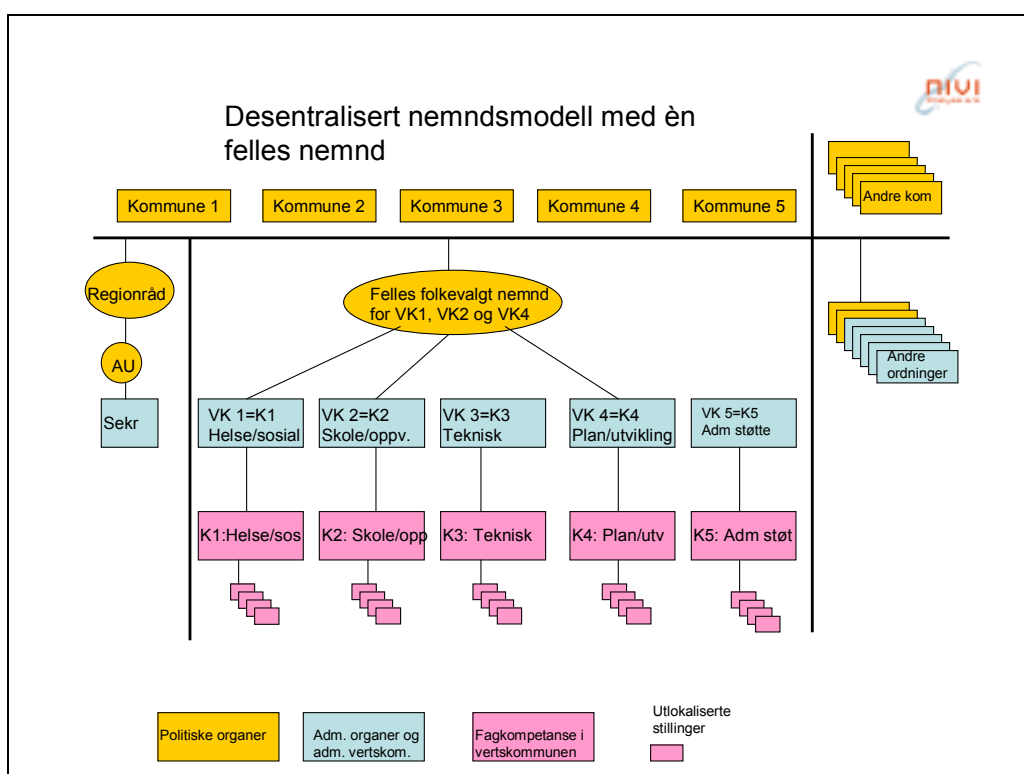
NIVI

Desentralisert nemndsmodell med èn felles nemnd

Kommune 1 Kommune 2 Kommune 3 Kommune 4 Kommune 5

Andre kom

Regionråd

AU

Sekr

Felles folkevalgt nemnd for VK1, VK2 og VK4

Andre ordninger

VK 1=K1 Helse/sosial

VK 2=K2 Skole/oppv.

VK 3=K3 Teknisk

VK 4=K4 Plan/utvikling

VK 5=K5 Adm støtte

K1:Helse/sos

K2: Skole/opp

K3: Teknisk

K4: Plan/utv

K5: Adm støt

Politiske organer

Adm. organer og adm. vertskom.

Fagkompetanse i vertskommunen

Utlokaliserte stillinger